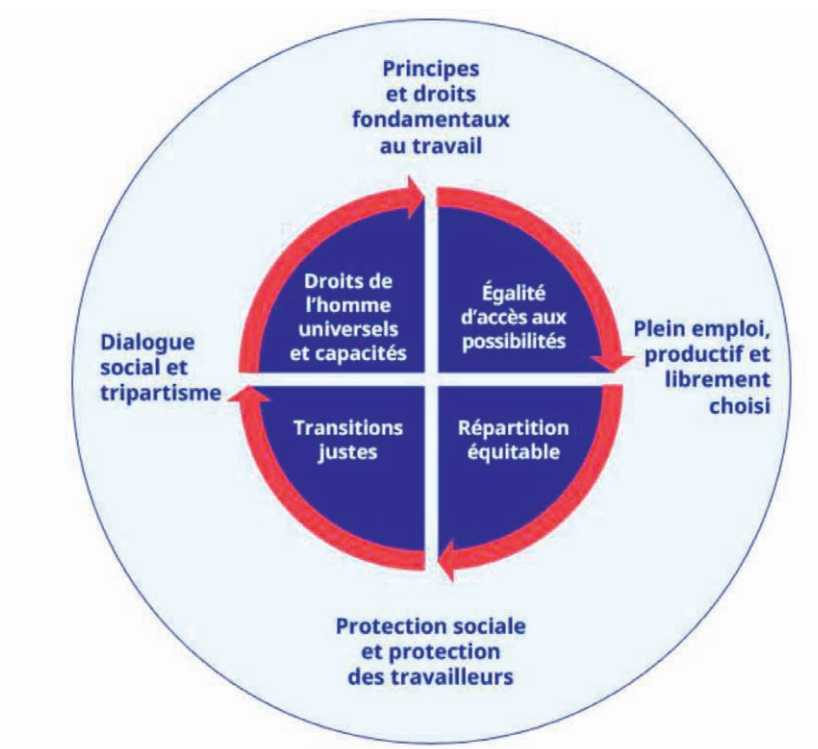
Principes et droits fondamentaux au travail

Droits de l'homme universels et capacités

Égalité d'accès aux possibilités

Dialogue social et tripartisme

Plein emploi, productif et librement choisi

Transitions justes

Répartition équitable

Protection sociale et protection des travailleurs